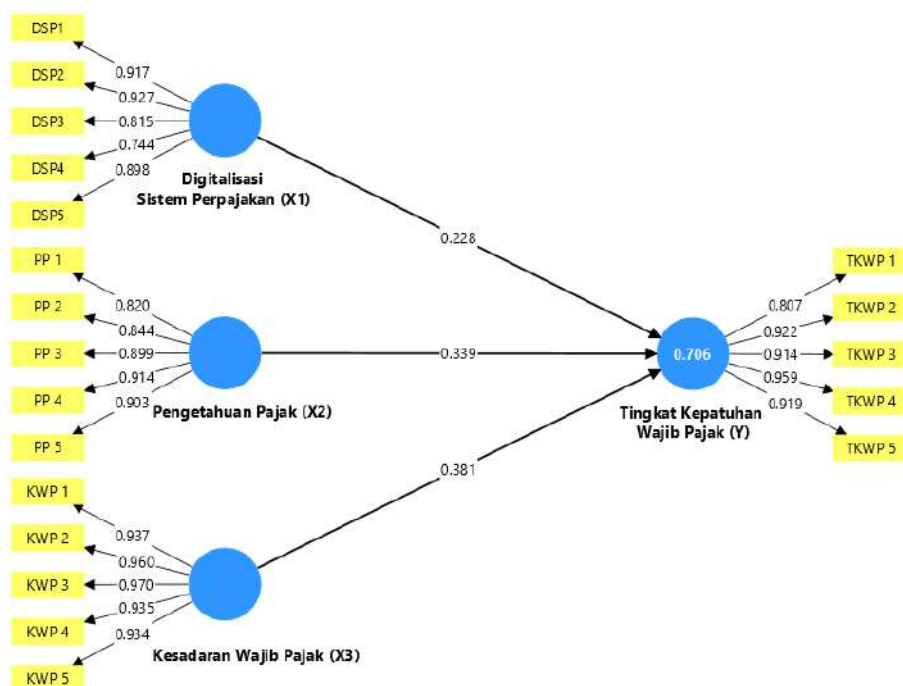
DSP1
DSP2
DSP3
DSP4
DSP5
0.917
0.927
0.815
0.744
0.898
Digitalisasi Sistem Perpajakan (X1)
0.228
PP 1
PP 2
PP 3
PP 4
PP 5
0.820
0.844
0.899
0.914
0.903
Pengetahuan Pajak (X2)
0.339
0.706
Tingkat Kepatuhan Wajib Pajak (Y)
0.807
0.922
0.914
0.959
0.919
TKWP 1
TKWP 2
TKWP 3
TKWP 4
TKWP 5
0.381
KWP 1
KWP 2
KWP 3
KWP 4
KWP 5
0.937
0.960
0.970
0.935
0.934
Kesadaran Wajib Pajak (X3)